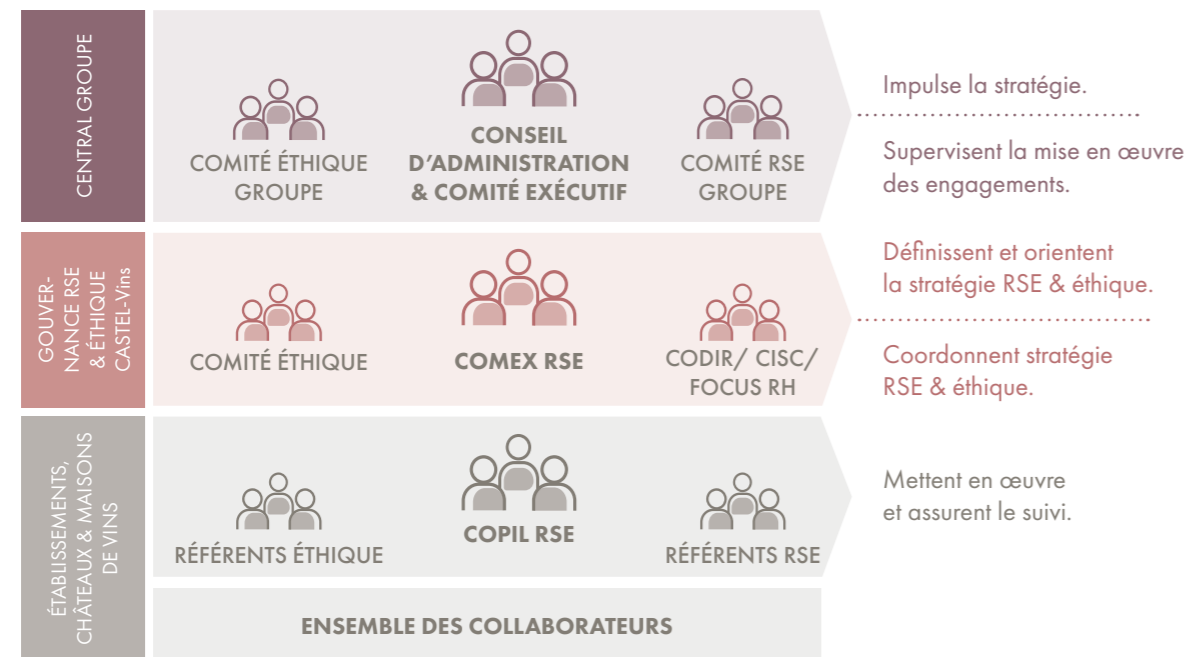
CENTRAL GROUPE

COMITÉ ÉTHIQUE GROUPE

CONSEIL D'ADMINISTRATION & COMITÉ EXÉCUTIF

COMITÉ RSE GROUPE

Impulse la stratégie.

Supervisent la mise en œuvre des engagements.

GOUVERNANCE RSE & ÉTHIQUE CASTEL-Vins

COMITÉ ÉTHIQUE

COMEX RSE

CODIR/ CISC/ FOCUS RH

Définissent et orientent la stratégie RSE & éthique.

Coordonnent stratégie RSE & éthique.

ÉTABLISSEMENTS, CHÂTEAUX & MAISONS DE VINS

RÉFÉRENTS ÉTHIQUE

COPIL RSE

RÉFÉRENTS RSE

Mettent en œuvre et assurent le suivi.

ENSEMBLE DES COLLABORATEURS